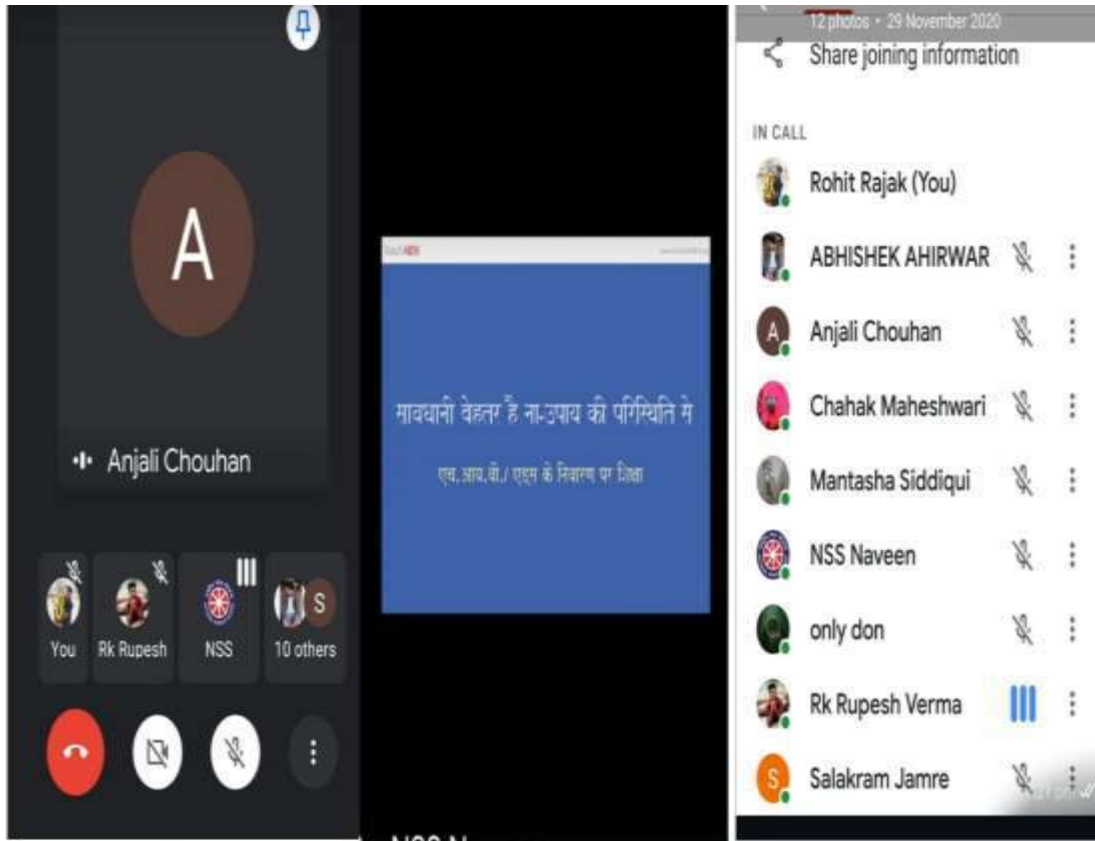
A

Anjali Chouhan

You
Rk Rupesh
NSS
S
10 others

सावधानी बेहतर है ना-उपाय की परिस्थिति से

एच.आय.वी./ एड्स के निवारण पर शिक्षा

NSS N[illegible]

12 photos • 29 November 2020

Share joining information

IN CALL

Rohit Rajak (You)
ABHISHEK AHIRWAR
A
Anjali Chouhan
Chahak Maheshwari
Mantasha Siddiqui
NSS Naveen
only don
Rk Rupesh Verma
S
Salakram Jamre